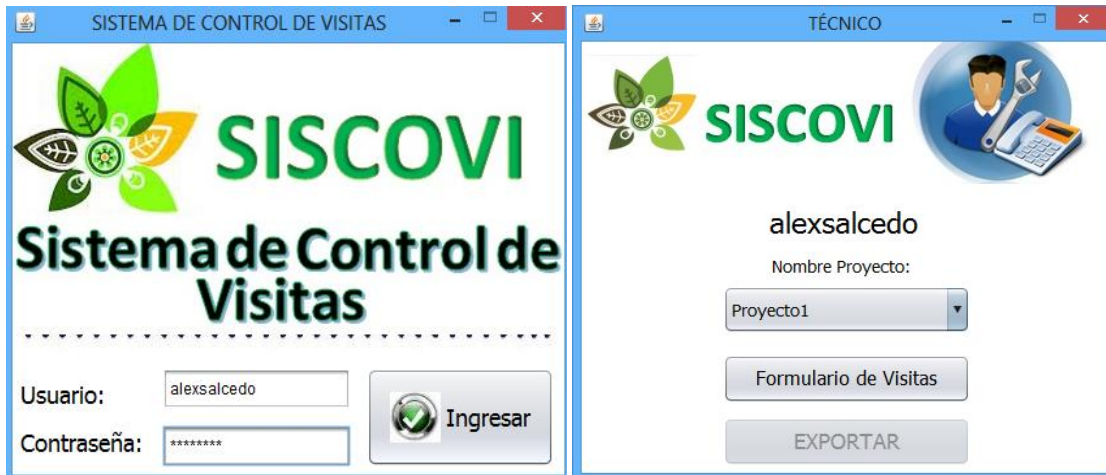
SISTEMA DE CONTROL DE VISITAS

SISCOVI

Sistema de Control de Visitas

Usuario: alexsalcedo

Contraseña: ********

Ingresar

TÉCNICO

SISCOVI

alexsalcedo

Nombre Proyecto:

Proyecto1

Formulario de Visitas

EXPORTAR